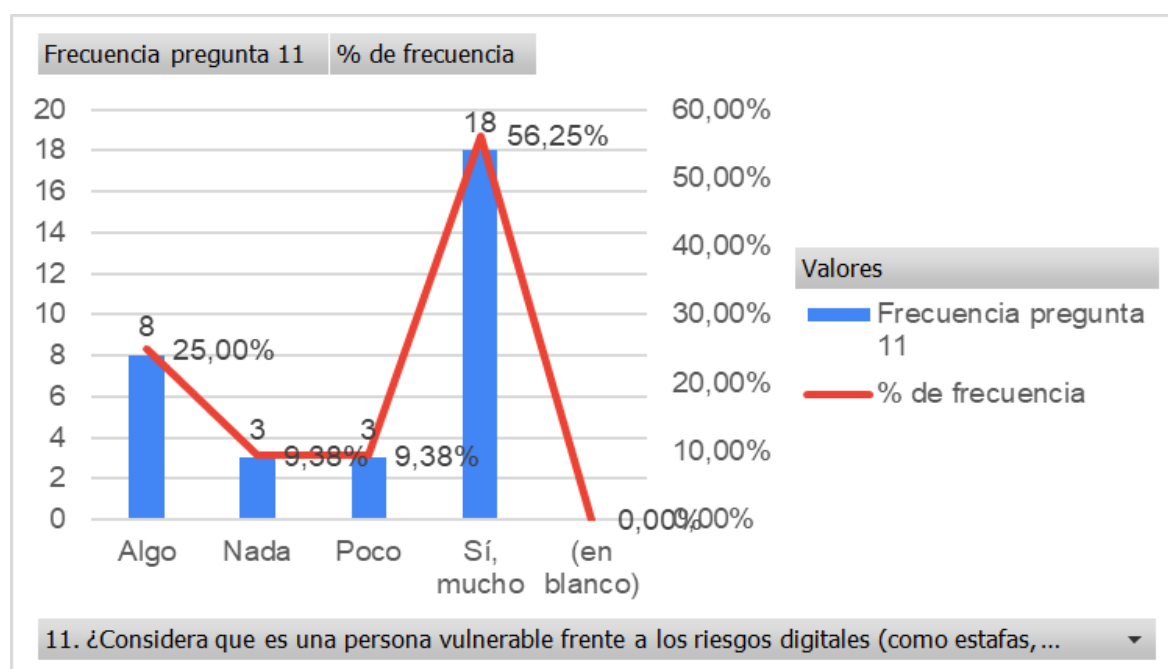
Frecuencia pregunta 11 | % de frecuencia

20
18
16
14
12
10
8
6
4
2
0

60,00%
50,00%
40,00%
30,00%
20,00%
10,00%
0,00%

8 25,00%
3 9,38%
3 9,38%
18 56,25%
0,00%

Algo
Nada
Poco
Sí, mucho
(en blanco)

Valores
Frecuencia pregunta 11
% de frecuencia

11. ¿Considera que es una persona vulnerable frente a los riesgos digitales (como estafas,...